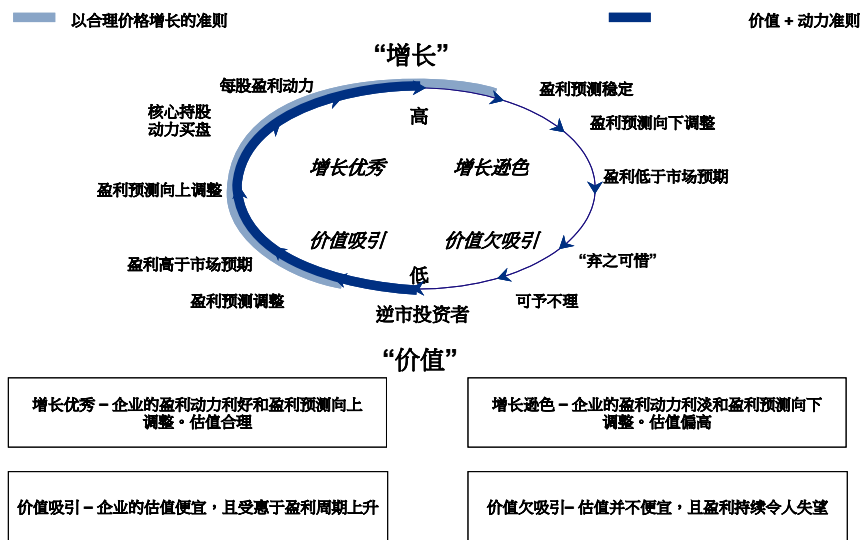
以合理价格增长的准则

价值 + 动力准则

“增长”

每股盈利动力

盈利预测稳定

核心持股
动力买盘

高

盈利预测向下调整

增长优秀

增长逊色

盈利预测向上调整

盈利低于市场预期

价值吸引

价值欠吸引

“弃之可惜”

盈利高于市场预期

低

盈利预测调整

可予不理

逆市投资者

“价值”

增长优秀 – 企业的盈利动力利好和盈利预测向上调整。估值合理

增长逊色 – 企业的盈利动力利淡和盈利预测向下调整。估值偏高

价值吸引 – 企业的估值便宜，且受惠于盈利周期上升

价值欠吸引– 估值并不便宜，且盈利持续令人失望